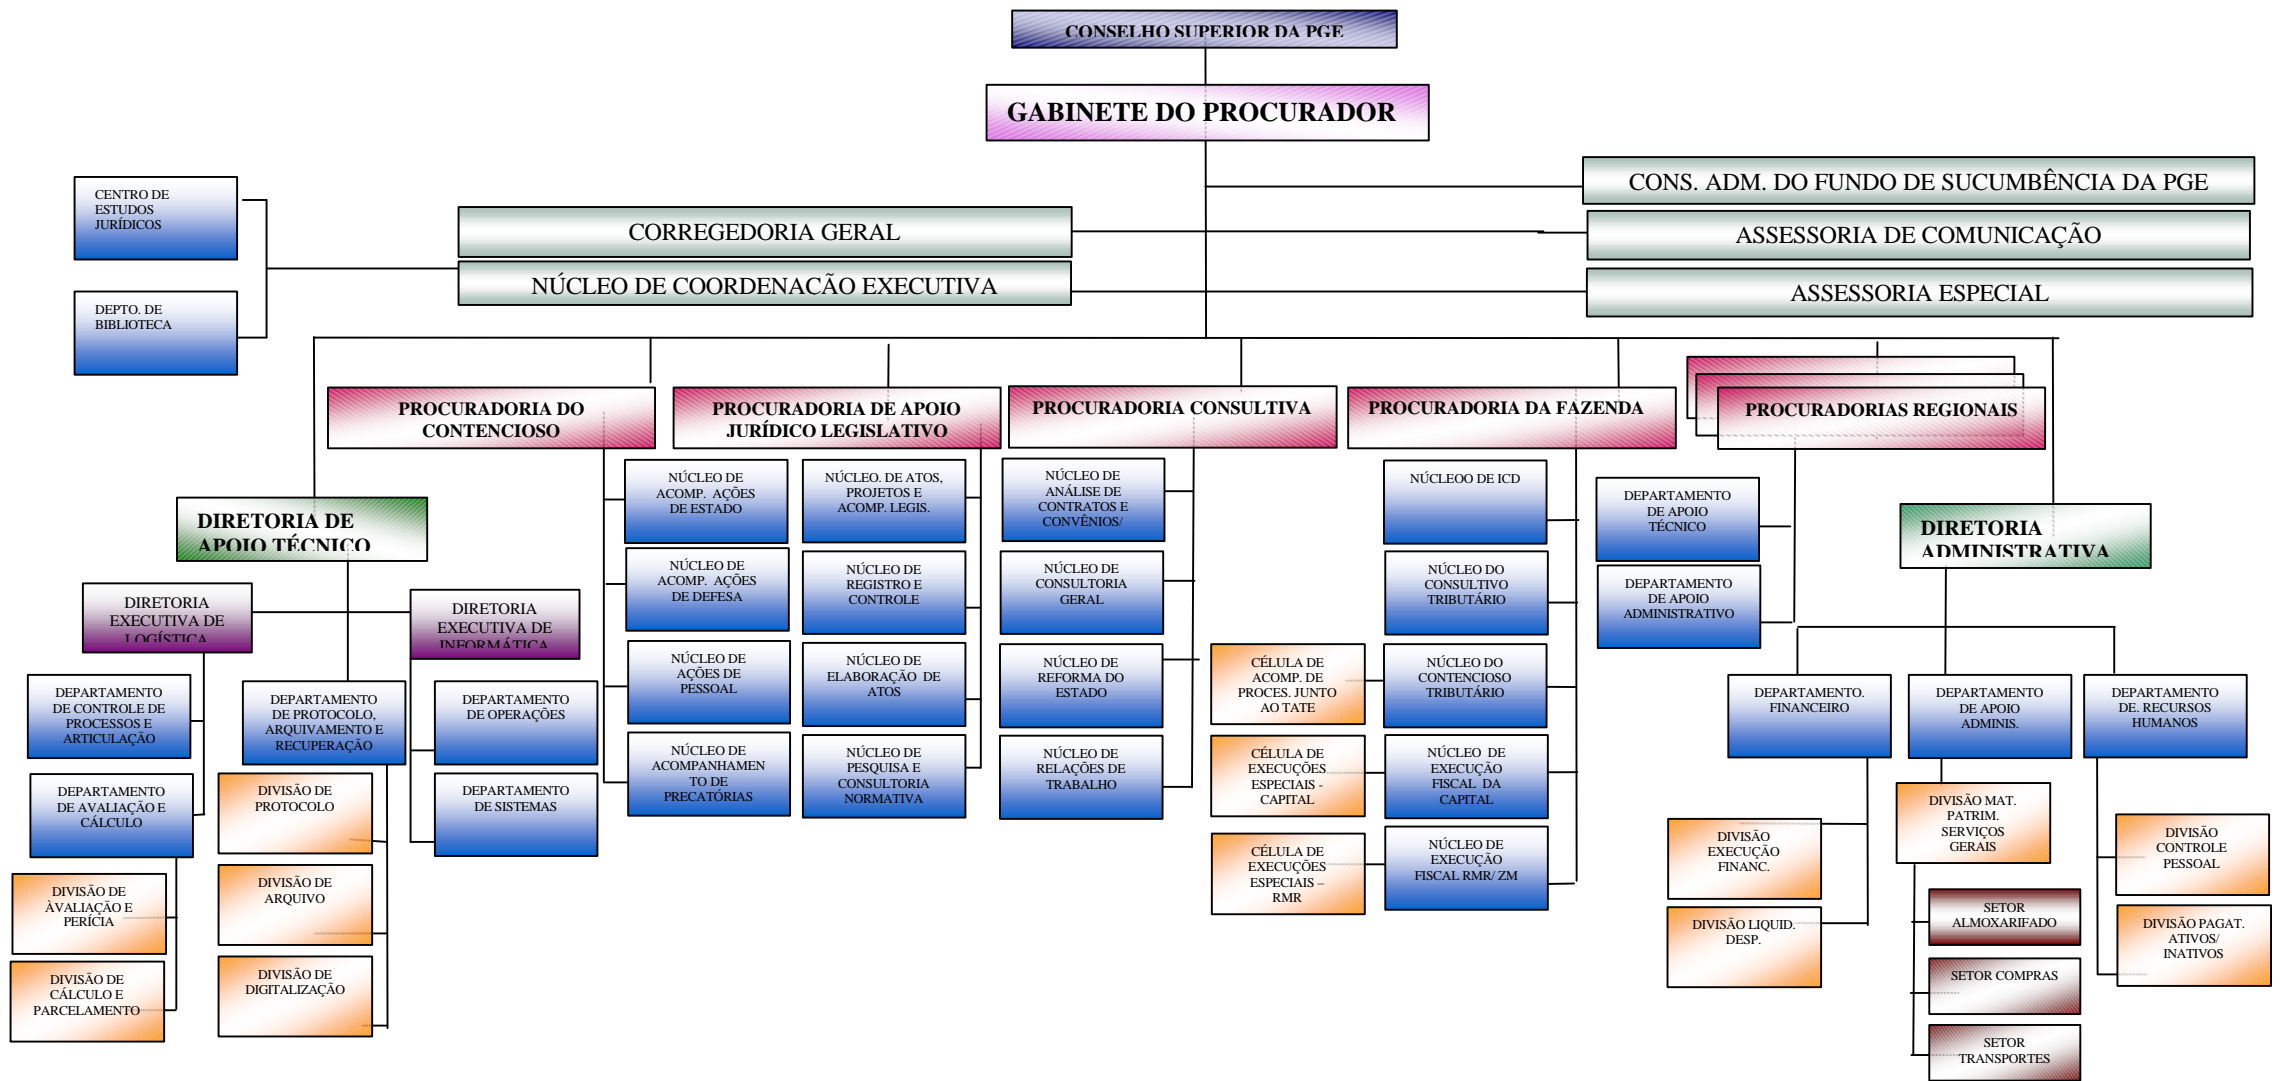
CONSELHO SUPERIOR DA PGE

GABINETE DO PROCURADOR

CONS. ADM. DO FUNDO DE SUCUMBÊNCIA DA PGE

CENTRO DE ESTUDOS JURÍDICOS

CORREGEDORIA GERAL

ASSESSORIA DE COMUNICAÇÃO

NÚCLEO DE COORDENAÇÃO EXECUTIVA

ASSESSORIA ESPECIAL

DEPTO. DE BIBLIOTECA

PROCURADORIA DO CONTENCIOSO

PROCURADORIA DE APOIO JURÍDICO LEGISLATIVO

PROCURADORIA CONSULTIVA

PROCURADORIA DA FAZENDA

PROCURADORIAS REGIONAIS

NÚCLEO DE ACOMP. AÇÕES DE ESTADO

NÚCLEO. DE ATOS, PROJETOS E ACOMP. LEGIS.

NÚCLEO DE ANÁLISE DE CONTRATOS E CONVÊNIOS/

NÚCLEOO DE ICD

DEPARTAMENTO DE APOIO TÉCNICO

DIRETORIA DE APOIO TÉCNICO

DIRETORIA ADMINISTRATIVA

NÚCLEO DE ACOMP. AÇÕES DE DEFESA

NÚCLEO DE REGISTRO E CONTROLE

NÚCLEO DE CONSULTORIA GERAL

NÚCLEO DO CONSULTIVO TRIBUTÁRIO

DEPARTAMENTO DE APOIO ADMINISTRATIVO

DIRETORIA EXECUTIVA DE LOGÍSTICA

DIRETORIA EXECUTIVA DE INFORMÁTICA

NÚCLEO DE AÇÕES DE PESSOAL

NÚCLEO DE ELABORAÇÃO DE ATOS

NÚCLEO DE REFORMA DO ESTADO

CÉLULA DE ACOMP. DE PROCES. JUNTO AO TATE

NÚCLEO DO CONTENCIOSO TRIBUTÁRIO

DEPARTAMENTO. FINANCEIRO

DEPARTAMENTO DE APOIO ADMINIS.

DEPARTAMENTO DE. RECURSOS HUMANOS

DEPARTAMENTO DE CONTROLE DE PROCESSOS E ARTICULAÇÃO

DEPARTAMENTO DE PROTOCOLO, ARQUIVAMENTO E RECUPERAÇÃO

DEPARTAMENTO DE OPERAÇÕES

NÚCLEO DE ACOMPANHAMENTO DE PRECATÓRIAS

NÚCLEO DE PESQUISA E CONSULTORIA NORMATIVA

NÚCLEO DE RELAÇÕES DE TRABALHO

CÉLULA DE EXECUÇÕES ESPECIAIS - CAPITAL

NÚCLEO DE EXECUÇÃO FISCAL DA CAPITAL

DEPARTAMENTO DE AVALIAÇÃO E CÁLCULO

DIVISÃO DE PROTOCOLO

DEPARTAMENTO DE SISTEMAS

DIVISÃO MAT. PATRIM. SERVIÇOS GERAIS

DIVISÃO EXECUÇÃO FINANC.

DIVISÃO CONTROLE PESSOAL

DIVISÃO DE ÀVALIAÇÃO E PERÍCIA

DIVISÃO DE ARQUIVO

CÉLULA DE EXECUÇÕES ESPECIAIS – RMR

NÚCLEO DE EXECUÇÃO FISCAL RMR/ ZM

SETOR ALMOXARIFADO

DIVISÃO LIQUID. DESP.

DIVISÃO PAGAT. ATIVOS/ INATIVOS

DIVISÃO DE CÁLCULO E PARCELAMENTO

DIVISÃO DE DIGITALIZAÇÃO

SETOR COMPRAS

SETOR TRANSPORTES